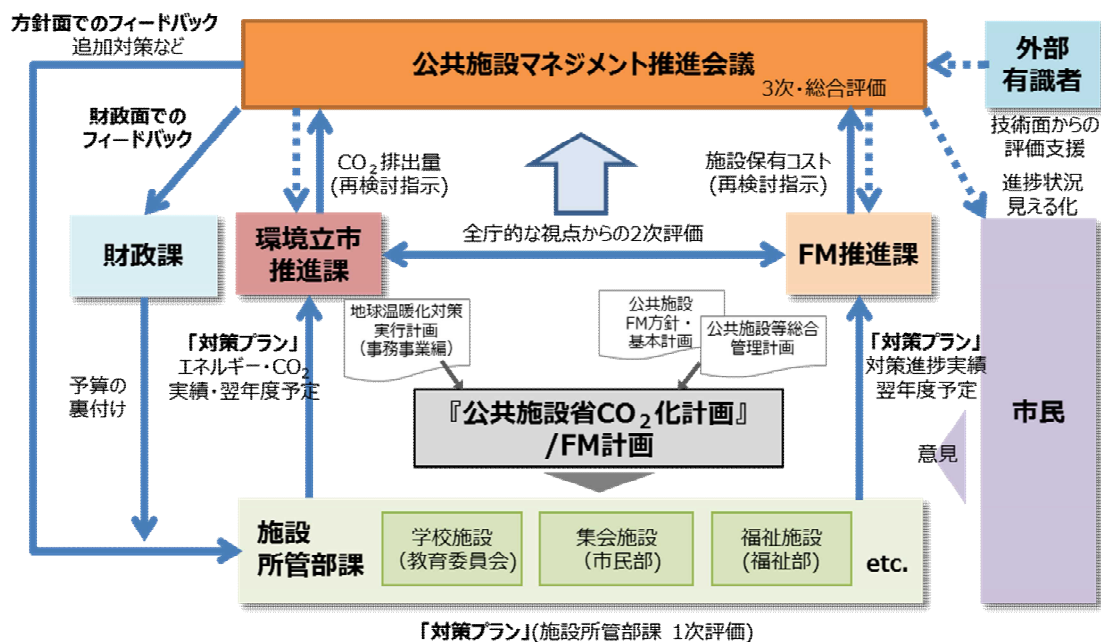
方針面でのフィードバック
追加対策など

公共施設マネジメント推進会議
3次・総合評価

外部
有識者

技術面からの
評価支援

財政面での
フィードバック

$CO_2$排出量
(再検討指示)

施設保有コスト
(再検討指示)

進捗状況
見える化

財政課

環境立市
推進課

全庁的な視点からの2次評価

FM推進課

地球温暖化対策
実行計画
(事務事業編)

公共施設
FM方針・
基本計画

公共施設等総合
管理計画

「対策プラン」
エネルギー・$CO_2$
実績・翌年度予定

予算の
裏付け

『公共施設省$CO_2$化計画』
/FM計画

「対策プラン」
対策進捗実績
翌年度予定

市民

意見

施設
所管部課

学校施設
(教育委員会)

集会施設
(市民部)

福祉施設
(福祉部)

etc.

「対策プラン」(施設所管部課 1次評価)